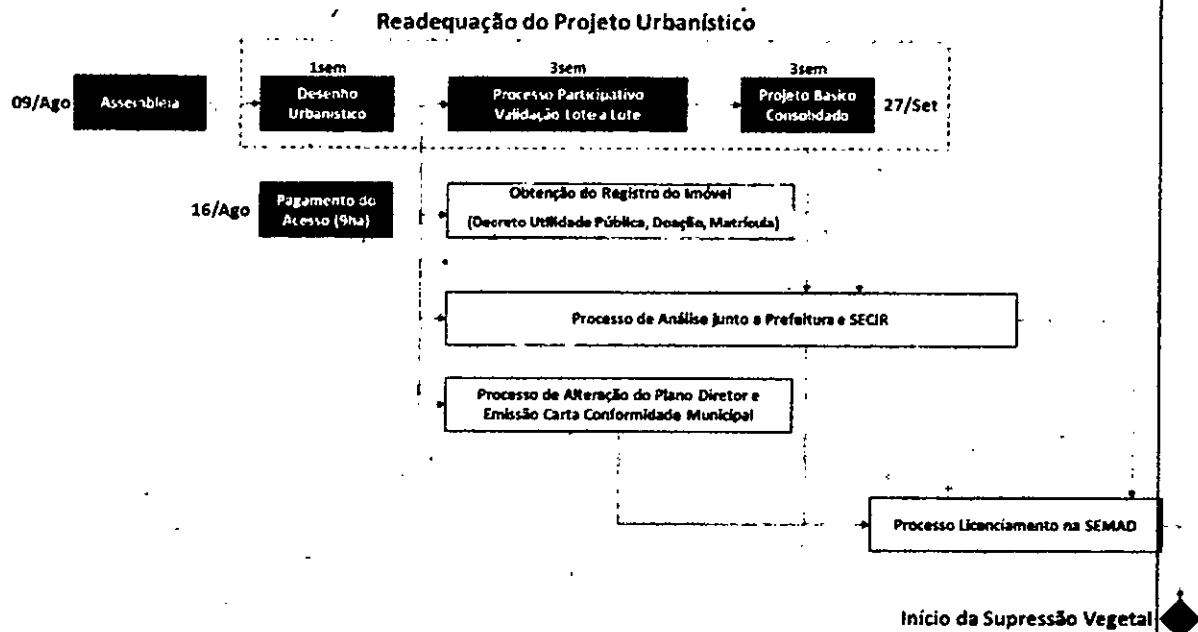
Readequação do Projeto Urbanístico

09/Ago

Assembleia

1sem

Desenho Urbanístico

3sem

Processo Participativo Validação Lote a Lote

3sem

Projeto Basico Consolidado

27/Set

16/Ago

Pagamento do Acesso (9ha)

Obtenção do Registro do Imóvel (Decreto Utilidade Pública, Doação, Matrícula)

Processo de Análise Junto a Prefeitura e SECIR

Processo de Alteração do Plano Diretor e Emissão Carta Conformidade Municipal

Processo Licenciamento na SEMAD

Início da Supressão Vegetal